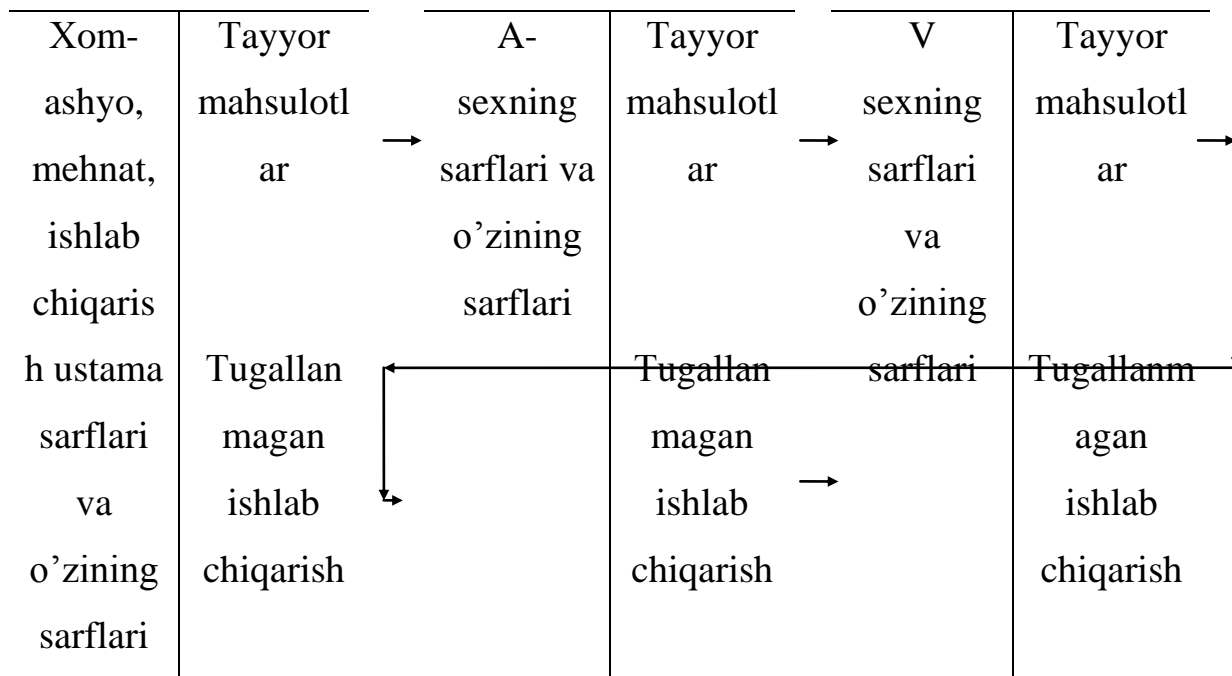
| Xom-ashyo, mehnat, ishlab chiqarish ustama sarflari va o'zining sarflari | Tayyor mahsulotlar Tugallanmagan ishlab chiqarish | A-sexning sarflari va o'zining sarflari | Tayyor mahsulotlar Tugallanmagan ishlab chiqarish | V sexning sarflari va o'zining sarflari | Tayyor mahsulotlar Tugallanmagan ishlab chiqarish |